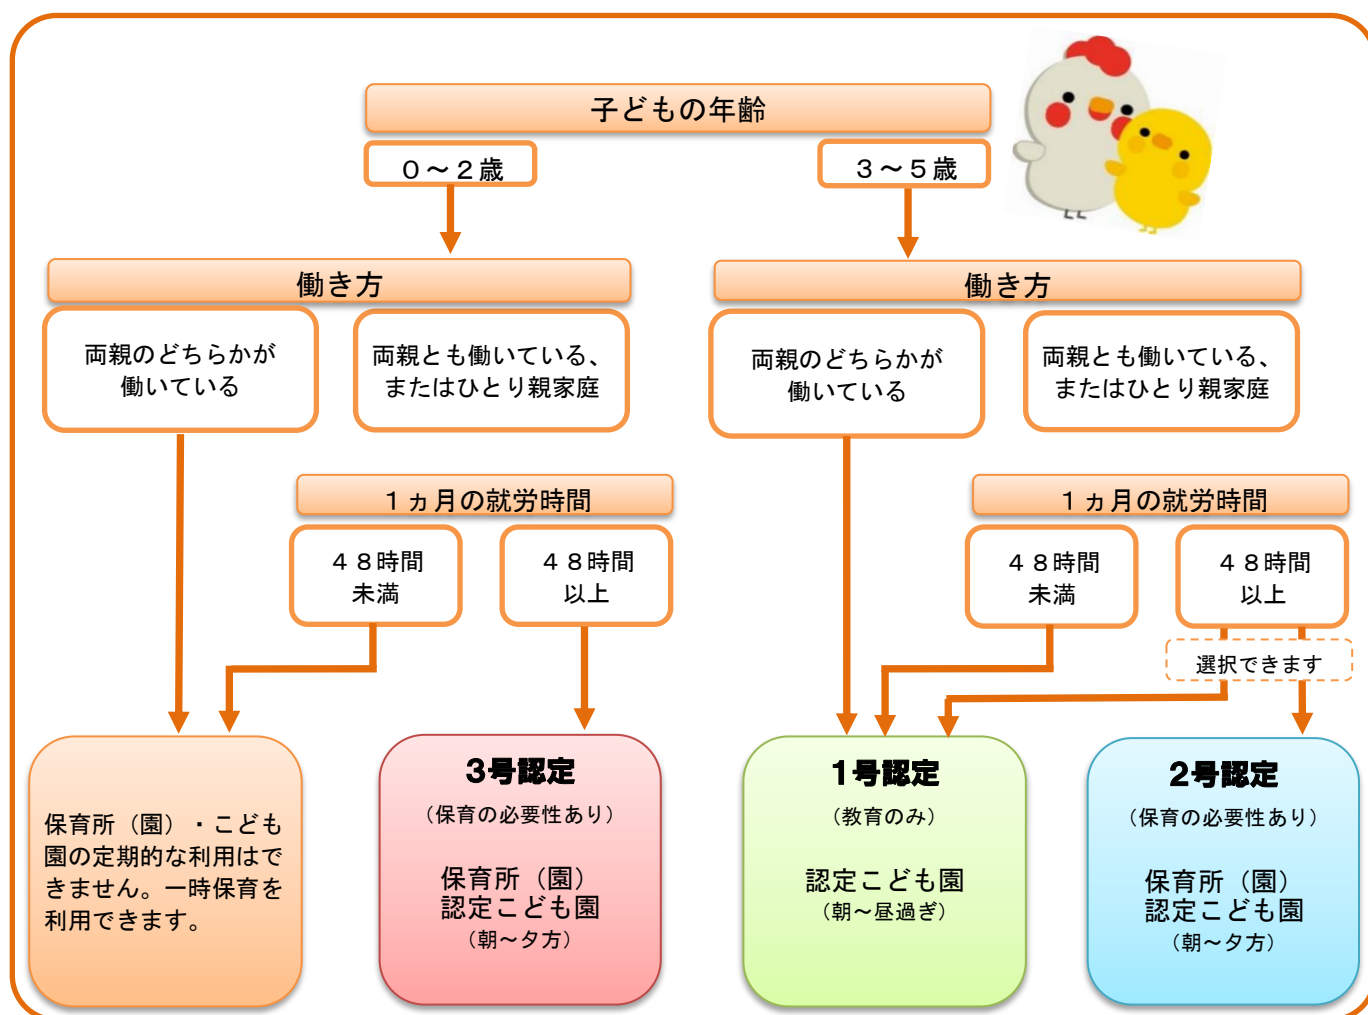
子どもの年齢

０～２歳

３～５歳

働き方

両親のどちらかが働いている

両親とも働いている、またはひとり親家庭

１ヵ月の就労時間

４８時間未満

４８時間以上

働き方

両親のどちらかが働いている

両親とも働いている、またはひとり親家庭

１ヵ月の就労時間

４８時間未満

４８時間以上

選択できます

保育所（園）・こども園の定期的な利用はできません。一時保育を利用できます。

3号認定
（保育の必要性あり）
保育所（園）
認定こども園
（朝～夕方）

1号認定
（教育のみ）
認定こども園
（朝～昼過ぎ）

2号認定
（保育の必要性あり）
保育所（園）
認定こども園
（朝～夕方）